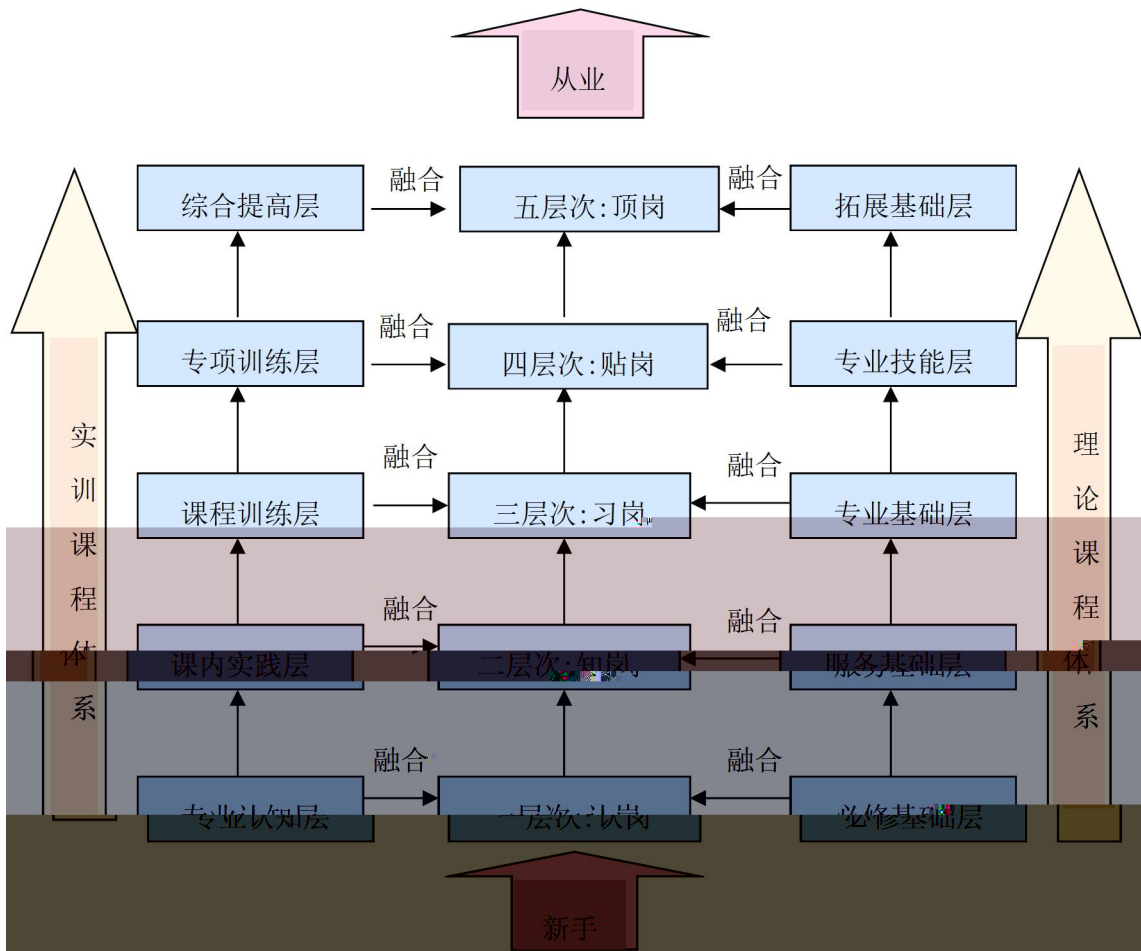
从业

实训课程体系

综合提高层
融合
五层次：顶岗
融合
拓展基础层

专项训练层
融合
四层次：贴岗
融合
专业技能层

课程训练层
融合
三层次：习岗
融合
专业基础层

课内实践层
融合
二层次：知岗
融合
服务基础层

专业认知层
融合
一层次：认岗
融合
必修基础层

理论课程体系

新手